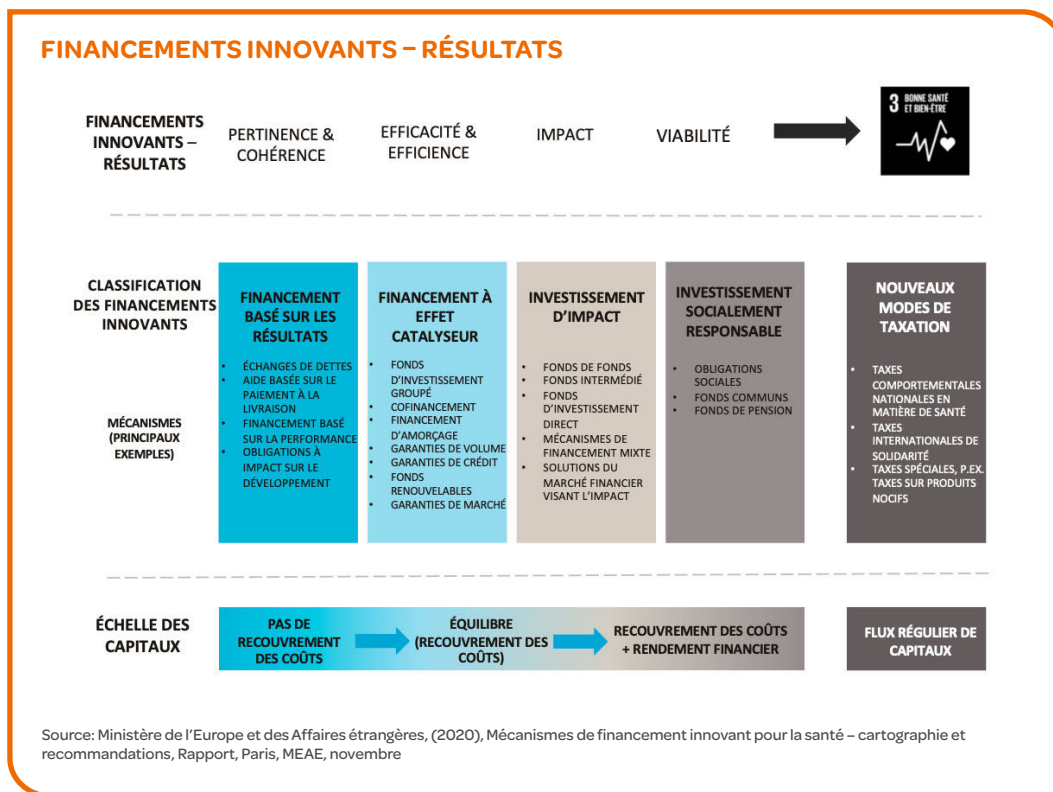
FINANCEMENTS INNOVANTS – RÉSULTATS

FINANCEMENTS INNOVANTS – RÉSULTATS

PERTINENCE & COHÉRENCE

EFFICACITÉ & EFFICIENCE

IMPACT

VIABILITÉ

3 BONNE SANTÉ ET BIEN-ÊTRE

CLASSIFICATION DES FINANCEMENTS INNOVANTS

MÉCANISMES (PRINCIPAUX EXEMPLES)

FINANCEMENT BASÉ SUR LES RÉSULTATS

- ÉCHANGES DE DETTES
- AIDE BASÉE SUR LE PAIEMENT À LA LIVRAISON
- FINANCEMENT BASÉ SUR LA PERFORMANCE
- OBLIGATIONS À IMPACT SUR LE DÉVELOPPEMENT

FINANCEMENT À EFFET CATALYSEUR

- FONDS D'INVESTISSEMENT GROUPÉ
- COFINANCEMENT
- FINANCEMENT D'AMORÇAGE
- GARANTIES DE VOLUME
- GARANTIES DE CRÉDIT
- FONDS RENOUVELABLES
- GARANTIES DE MARCHÉ

INVESTISSEMENT D'IMPACT

- FONDS DE FONDS
- FONDS INTERMÉDIÉ
- FONDS D'INVESTISSEMENT DIRECT
- MÉCANISMES DE FINANCEMENT MIXTE
- SOLUTIONS DU MARCHÉ FINANCIER VISANT L'IMPACT

INVESTISSEMENT SOCIALEMENT RESPONSABLE

- OBLIGATIONS SOCIALES
- FONDS COMMUNS
- FONDS DE PENSION

NOUVEAUX MODES DE TAXATION

- TAXES COMPORTEMENTALES NATIONALES EN MATIÈRE DE SANTÉ
- TAXES INTERNATIONALES DE SOLIDARITÉ
- TAXES SPÉCIALES, P.EX. TAXES SUR PRODUITS NOCIFS

ÉCHELLE DES CAPITAUX

PAS DE RECOUVREMENT DES COÛTS

ÉQUILIBRE (RECOUVREMENT DES COÛTS)

RECOUVREMENT DES COÛTS + RENDEMENT FINANCIER

FLUX RÉGULIER DE CAPITAUX

Source: Ministère de l'Europe et des Affaires étrangères, (2020), Mécanismes de financement innovant pour la santé – cartographie et recommandations, Rapport, Paris, MEAE, novembre